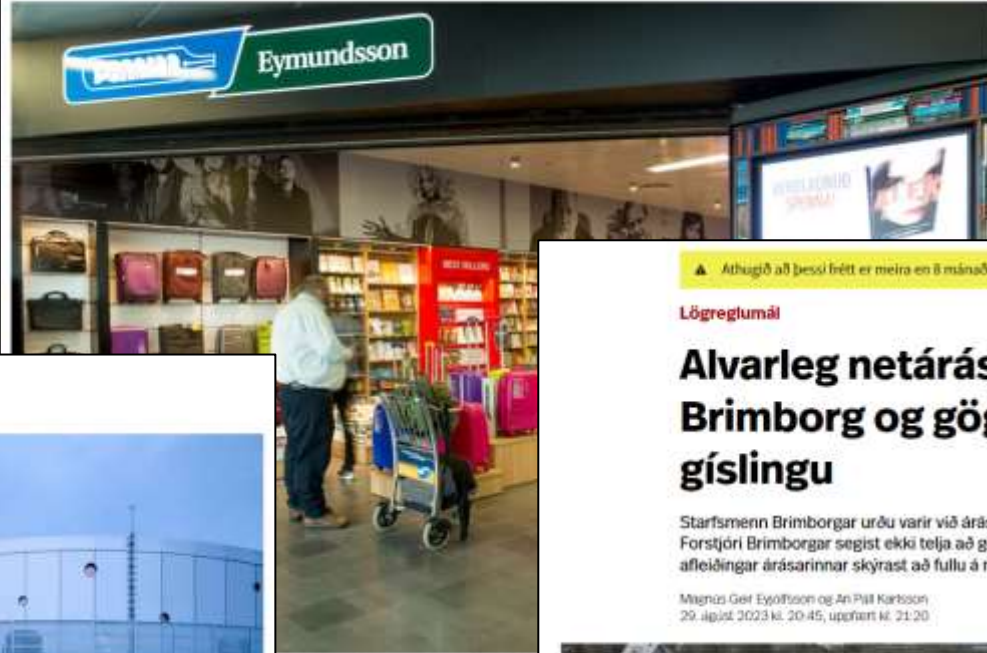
Eymundsson

BEST SELLERS

Athugið að þessi frétt er meira en 8 mánað

Lögreglumál

Alvarleg netárás Brimborg og gög gíslingu

Starfsmenn Brimborgar urðu varir við árás Forstjóri Brimborgar segist ekki telja að g afleiðingar árásarinnar skýrast að fullu á n

Magnús Geir Eyjólfsson og Ari Páll Karlsson
29. ágúst 2023 kl. 20:45, uppfært kl. 21:20